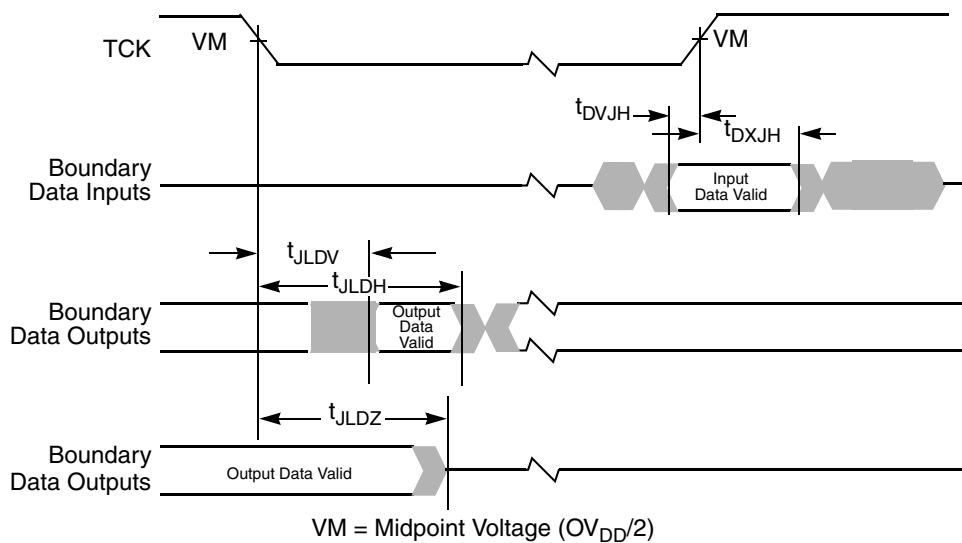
TCK
VM
VM
$t_{DVJH}$
$t_{DXJH}$
Boundary Data Inputs
Input Data Valid
$t_{JLDV}$
$t_{JLDH}$
Boundary Data Outputs
Output Data Valid
$t_{JLDZ}$
Boundary Data Outputs
Output Data Valid
VM = Midpoint Voltage ($OV_{DD}/2$)